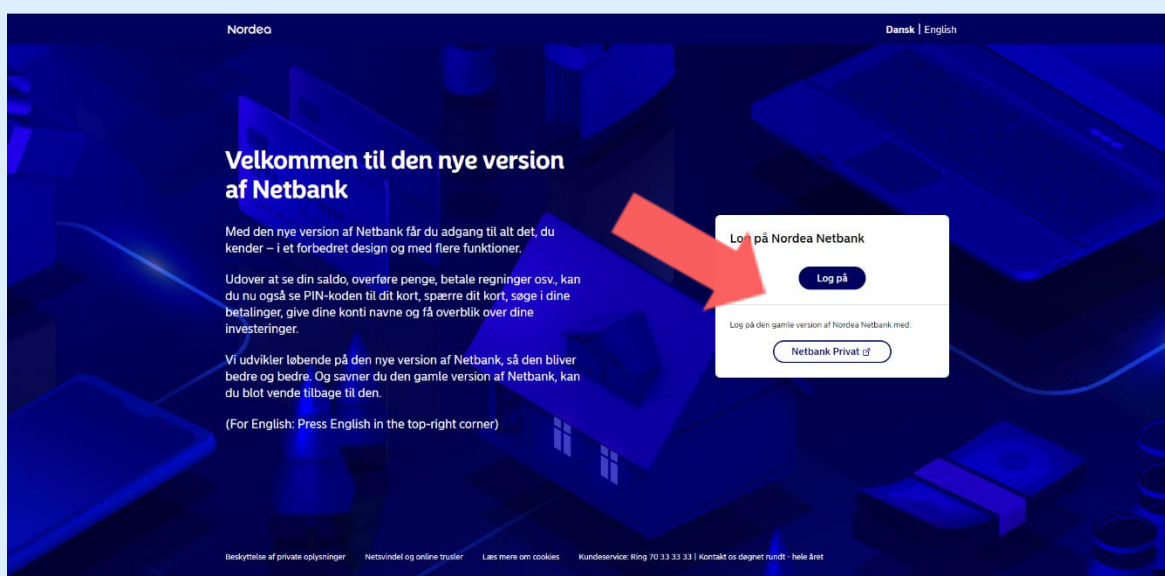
Nordea

Dansk | English

Velkommen til den nye version af Netbank

Med den nye version af Netbank får du adgang til alt det, du kender – i et forbedret design og med flere funktioner.

Udover at se din saldo, overføre penge, betale regninger osv., kan du nu også se PIN-koden til dit kort, spærre dit kort, søge i dine betalinger, give dine konti navne og få overblik over dine investeringer.

Vi udvikler løbende på den nye version af Netbank, så den bliver bedre og bedre. Og savner du den gamle version af Netbank, kan du blot vende tilbage til den.

(For English: Press English in the top-right corner)

Log på Nordea Netbank

Log på

Log på den gamle version af Nordea Netbank med:

Netbank Privat

Beskyttelse af private oplysninger   Netsvindel og online trusler   Læs mere om cookies   Kundeservice: Ring 70 33 33 33 | Kontakt os døgnet rundt - hele året